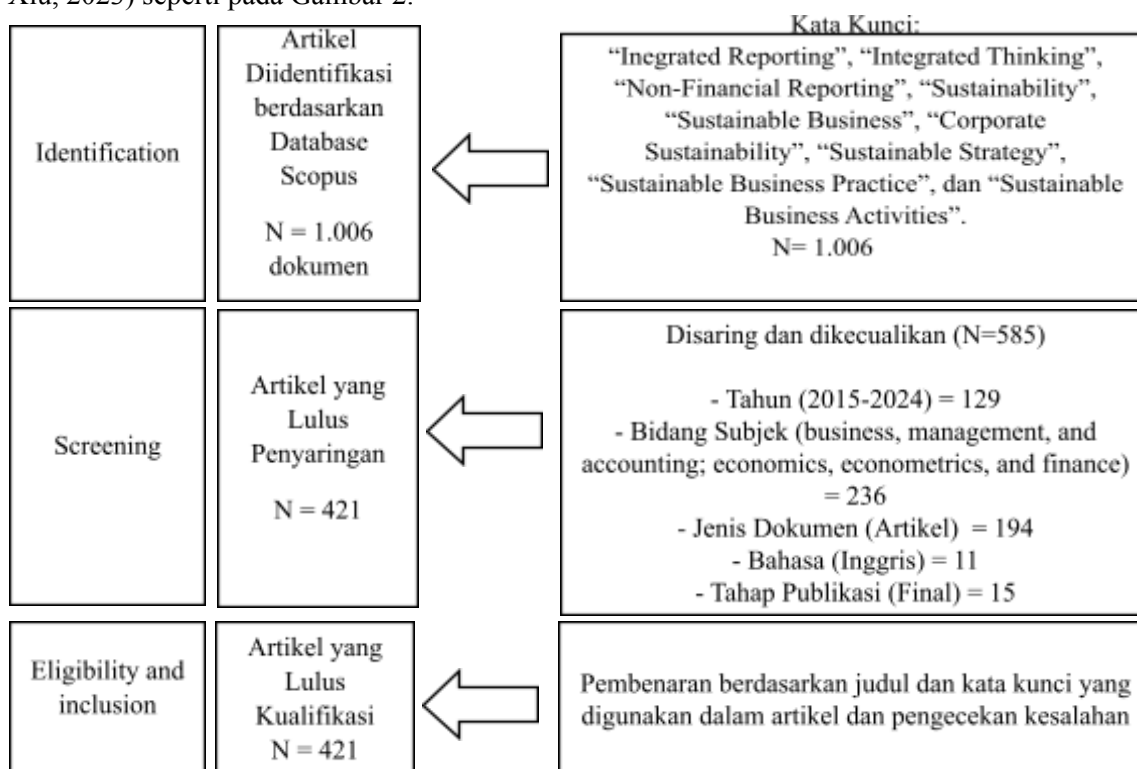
Xia, 2023) seperti pada Gambar 2.

Identification

Artikel Diidentifikasi berdasarkan Database Scopus

N = 1.006 dokumen

Kata Kunci:
"Ingrated Reporting", "Integrated Thinking", "Non-Financial Reporting", "Sustainability", "Sustainable Business", "Corporate Sustainability", "Sustainable Strategy", "Sustainable Business Practice", dan "Sustainable Business Activities".
N= 1.006

Screening

Artikel yang Lulus Penyaringan

N = 421

Disaring dan dikecualikan (N=585)

- Tahun (2015-2024) = 129
- Bidang Subjek (business, management, and accounting; economics, econometrics, and finance) = 236
- Jenis Dokumen (Artikel) = 194
- Bahasa (Inggris) = 11
- Tahap Publikasi (Final) = 15

Eligibility and inclusion

Artikel yang Lulus Kualifikasi
N = 421

Pembenaran berdasarkan judul dan kata kunci yang digunakan dalam artikel dan pengecekan kesalahan